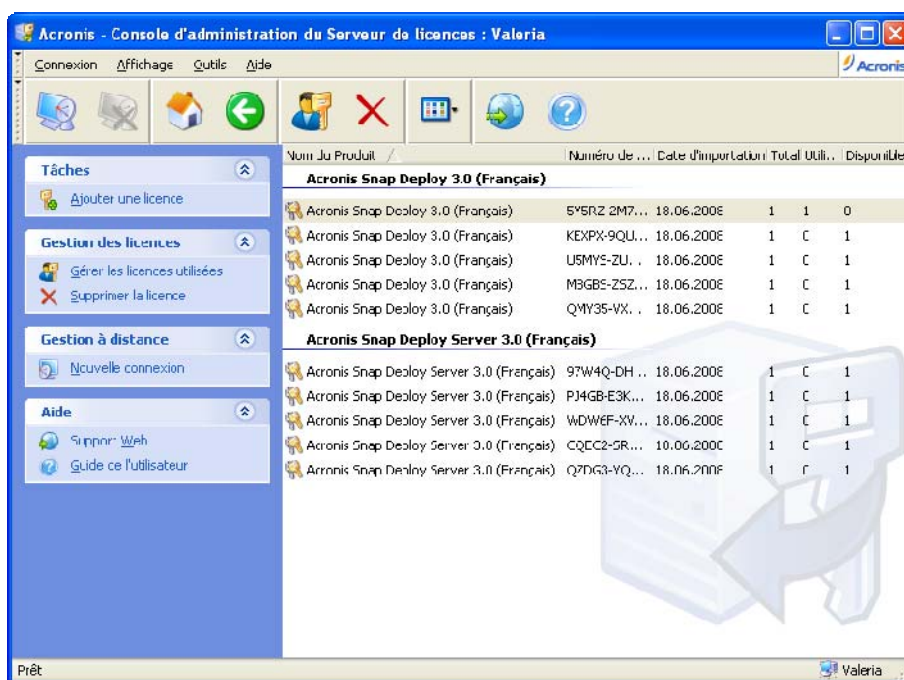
Acronis - Console d'administration du Serveur de licences : Valeria

Connexion Affichage Outils Aide

Acronis

Tâches
Ajouter une licence

Gestion des licences
Gérer les licences utilisées
Supprimer la licence

Gestion à distance
Nouvelle connexion

Aide
Support Web
Guide de l'utilisateur

| Nom du Produit | Numéro de ... | Date d'importation | Total | Utili... | Disponible |
|---|---|---|---|---|---|
| **Acronis Snap Deploy 3.0 (Français)** | | | | | |
| Acronis Snap Deploy 3.0 (Français) | 5Y5RZ 2M7... | 18.06.2008 | 1 | 1 | 0 |
| Acronis Snap Deploy 3.0 (Français) | KEXPX-9QU... | 18.06.2008 | 1 | 0 | 1 |
| Acronis Snap Deploy 3.0 (Français) | U5MY5-ZU... | 18.06.2008 | 1 | 0 | 1 |
| Acronis Snap Deploy 3.0 (Français) | M3GB5-ZSZ... | 18.06.2008 | 1 | 0 | 1 |
| Acronis Snap Deploy 3.0 (Français) | QMY35-VX... | 18.06.2008 | 1 | 0 | 1 |
| **Acronis Snap Deploy Server 3.0 (Français)** | | | | | |
| Acronis Snap Deploy Server 3.0 (Français) | 97W4Q-DH... | 18.06.2008 | 1 | 0 | 1 |
| Acronis Snap Deploy Server 3.0 (Français) | PJ4GB-E3K... | 18.06.2008 | 1 | 0 | 1 |
| Acronis Snap Deploy Server 3.0 (Français) | WDW6F-XV... | 18.06.2008 | 1 | 0 | 1 |
| Acronis Snap Deploy Server 3.0 (Français) | CQEC2-5R... | 18.06.2008 | 1 | 0 | 1 |
| Acronis Snap Deploy Server 3.0 (Français) | Q7DG3-YQ... | 18.06.2008 | 1 | 0 | 1 |

Prêt
Valeria